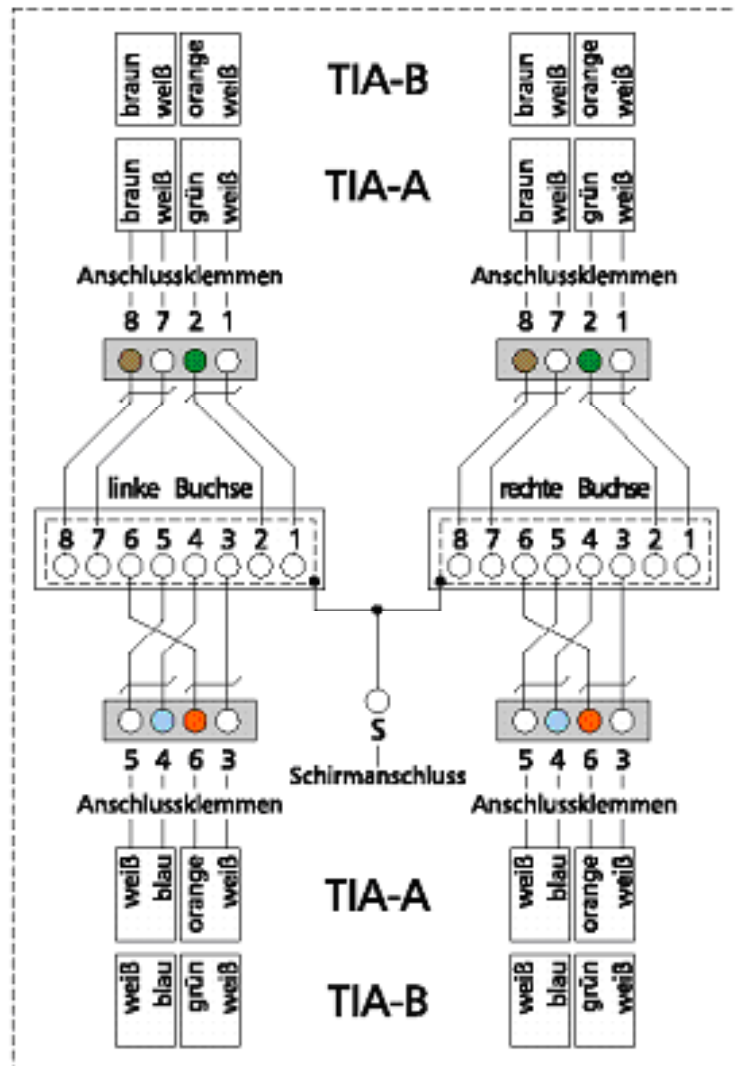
braun weiß orange weiß

TIA-B

braun weiß orange weiß

braun weiß grün weiß

TIA-A

braun weiß grün weiß

Anschlussklemmen

Anschlussklemmen

8 7 2 1

8 7 2 1

linke Buchse

rechte Buchse

8 7 6 5 4 3 2 1

8 7 6 5 4 3 2 1

S

Schirmanschluss

5 4 6 3

5 4 6 3

Anschlussklemmen

Anschlussklemmen

weiß blau orange weiß

TIA-A

weiß blau orange weiß

weiß blau grün weiß

TIA-B

weiß blau grün weiß